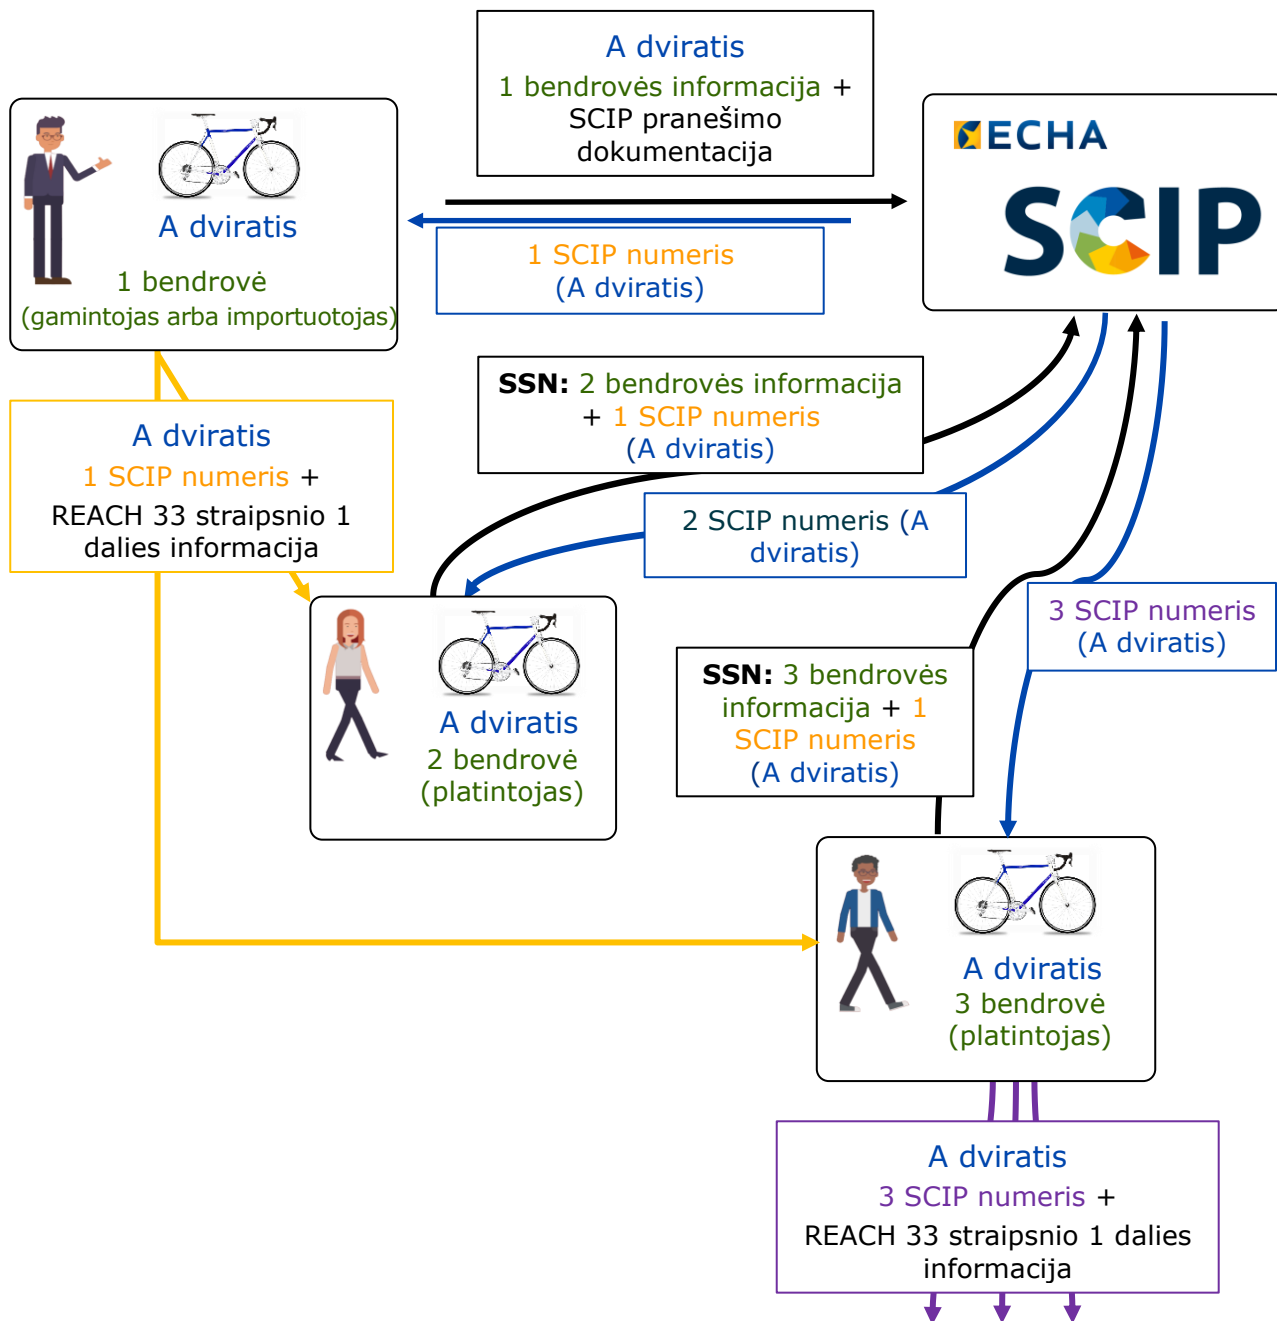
A dviratis
1 bendrovės informacija + SCIP pranešimo dokumentacija

ECHA
SCIP

A dviratis
1 bendrovė
(gamintojas arba importuotojas)

1 SCIP numeris
(A dviratis)

SSN: 2 bendrovės informacija + 1 SCIP numeris
(A dviratis)

A dviratis
1 SCIP numeris +
REACH 33 straipsnio 1 dalies informacija

2 SCIP numeris (A dviratis)

3 SCIP numeris
(A dviratis)

A dviratis
2 bendrovė
(platintojas)

SSN: 3 bendrovės informacija + 1 SCIP numeris
(A dviratis)

A dviratis
3 bendrovė
(platintojas)

A dviratis
3 SCIP numeris +
REACH 33 straipsnio 1 dalies informacija